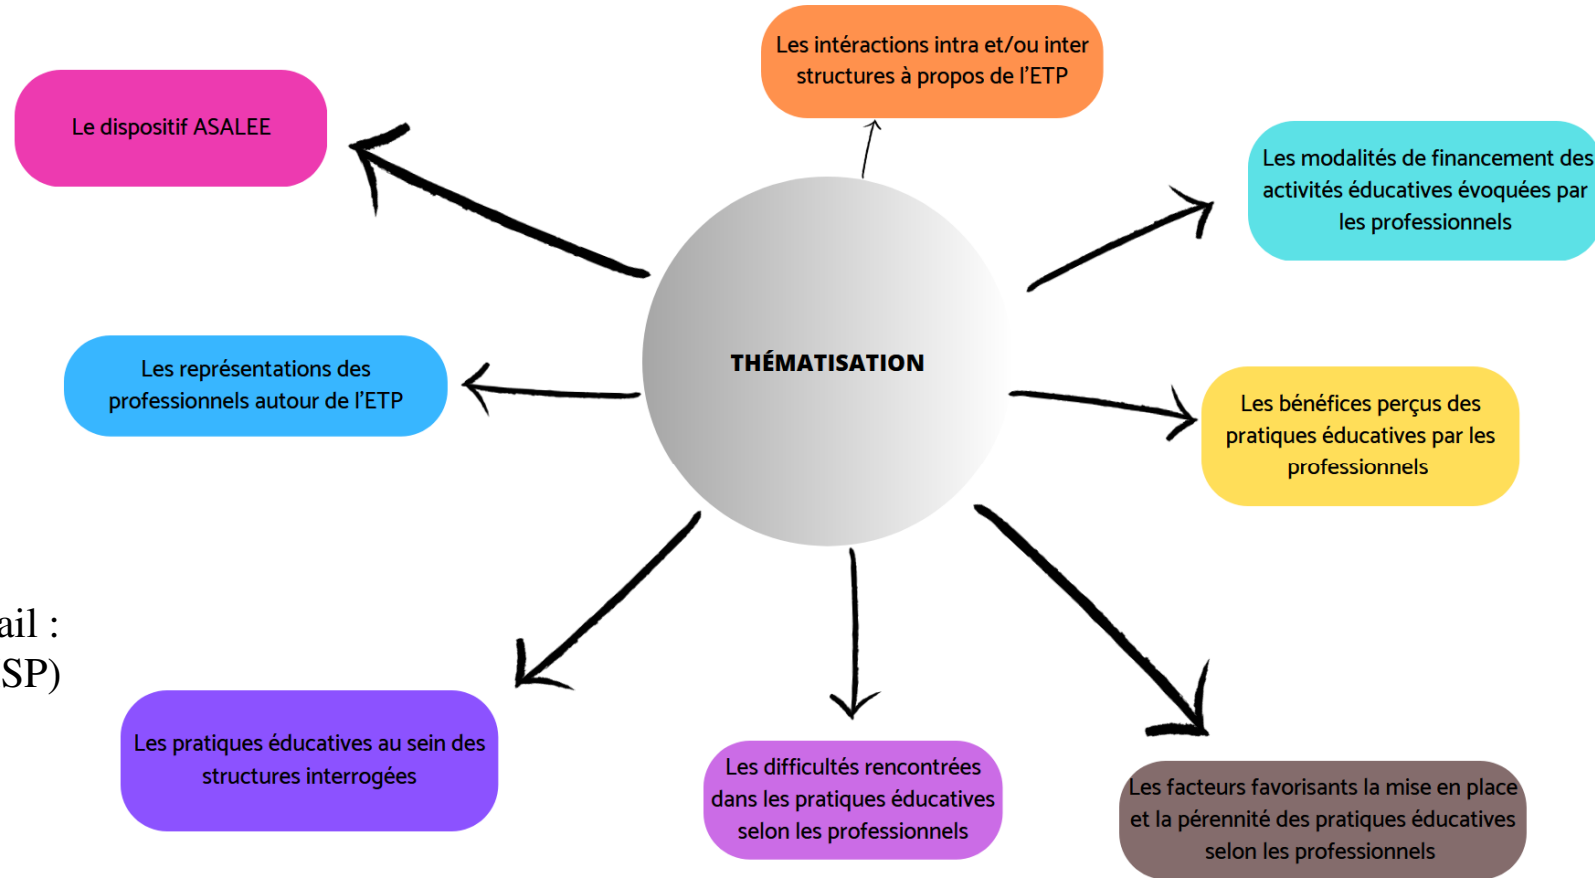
Les intéractions intra et/ou inter structures à propos de l'ETP

Le dispositif ASALEE

Les modalités de financement des activités éducatives évoquées par les professionnels

THÉMATISATION

Les représentations des professionnels autour de l'ETP

Les bénéfices perçus des pratiques éducatives par les professionnels

ail :
SP)

Les pratiques éducatives au sein des structures interrogées

Les difficultés rencontrées dans les pratiques éducatives selon les professionnels

Les facteurs favorisants la mise en place et la pérennité des pratiques éducatives selon les professionnels